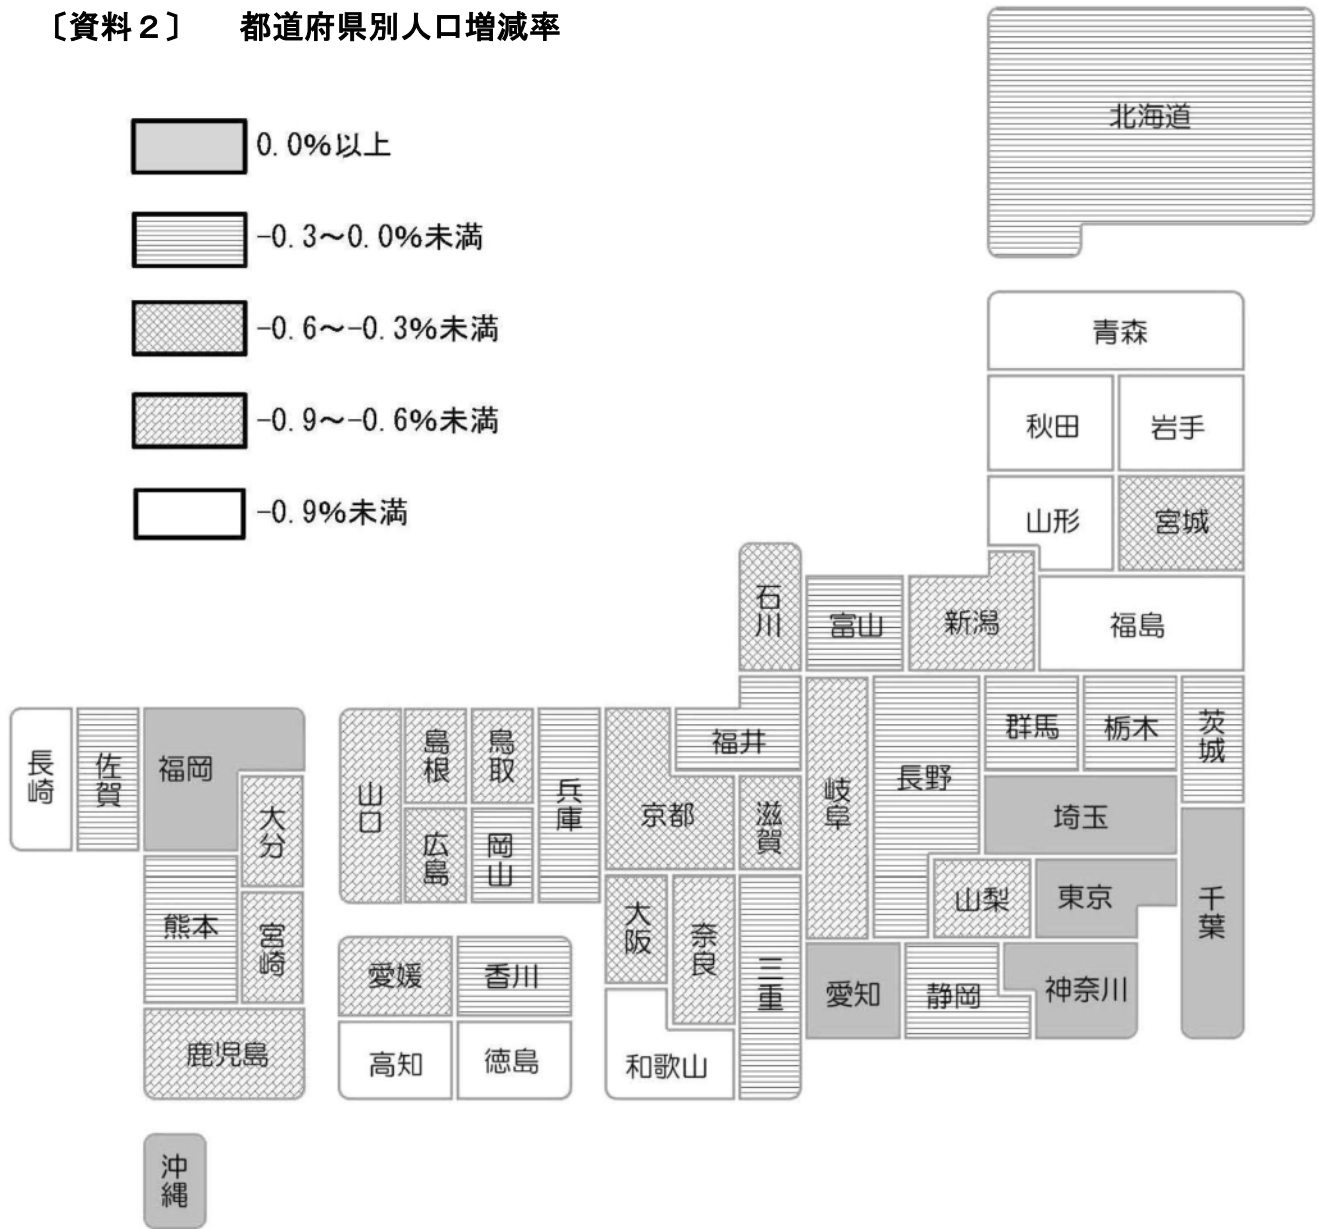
〔資料２〕　都道府県別人口増減率

0.0%以上

-0.3～0.0%未満

-0.6～-0.3%未満

-0.9～-0.6%未満

-0.9%未満

北海道

青森

秋田

岩手

山形

宮城

石川

富山

新潟

福島

長崎

佐賀

福岡

島根

鳥取

山口

兵庫

福井

群馬

栃木

茨城

大分

広島

岡山

京都

滋賀

岐阜

長野

埼玉

熊本

宮崎

大阪

奈良

三重

山梨

東京

千葉

愛媛

香川

愛知

静岡

神奈川

鹿児島

高知

徳島

和歌山

沖縄